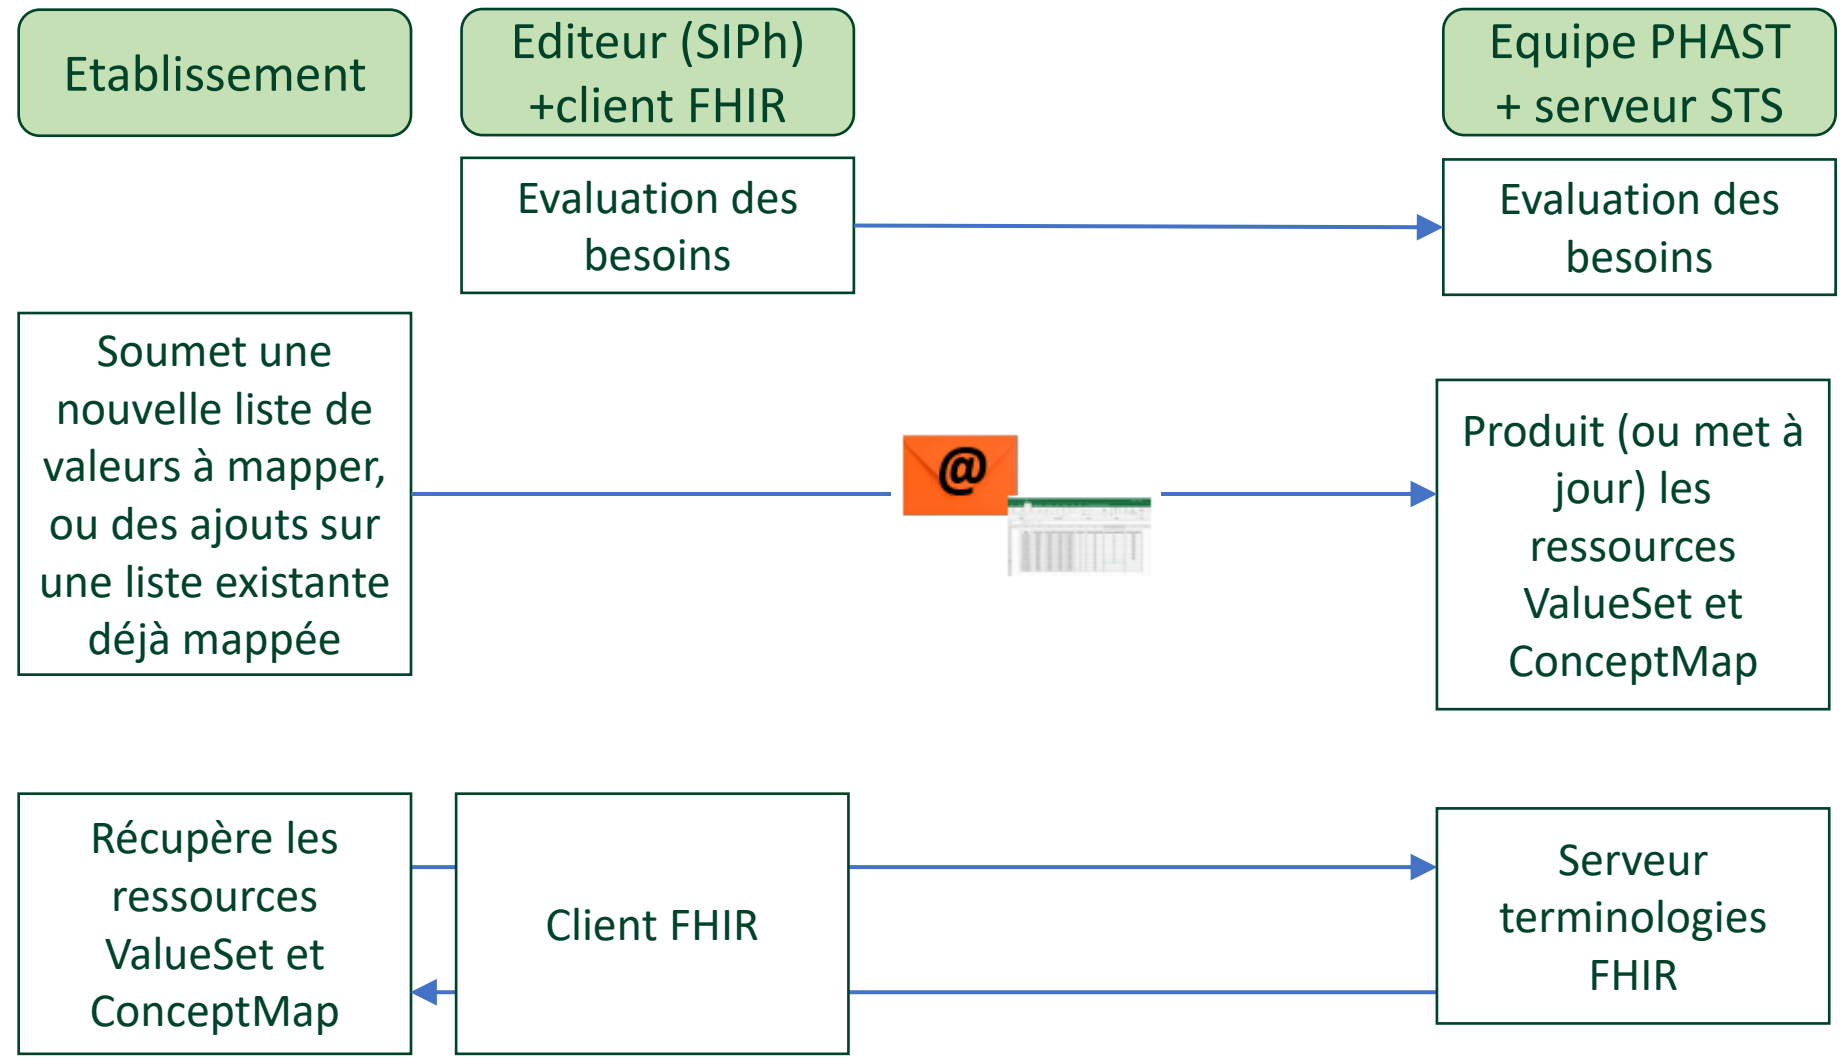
Etablissement

Editeur (SIPh) +client FHIR

Equipe PHAST + serveur STS

Evaluation des besoins

Evaluation des besoins

Soumet une nouvelle liste de valeurs à mapper, ou des ajouts sur une liste existante déjà mappée

@

Produit (ou met à jour) les ressources ValueSet et ConceptMap

Récupère les ressources ValueSet et ConceptMap

Client FHIR

Serveur terminologies FHIR